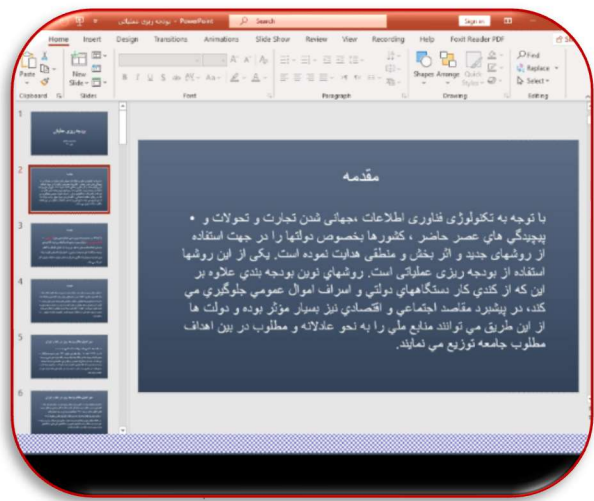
بودجه ریزی عملیاتی - PowerPoint
Search
Sign in
Home Insert Design Transitions Animations Slide Show Review View Recording Help Foxit Reader PDF
Paste
Clipboard
New Slide
Slides
Font
Paragraph
Shapes Arrange Quick Styles
Drawing
Find
Replace
Select
Editing
1
بودجه ریزی عملیاتی
2
3
4
5
6

مقدمه

با توجه به تکنولوژی فناوری اطلاعات ،جهانی شدن تجارت و تحولات و پیچیدگی هاي عصر حاضر ، کشورها بخصوص دولتها را در جهت استفاده از روشهای جدید و اثر بخش و منطقی هدایت نموده است. یکی از این روشها استفاده از بودجه ریزی عملیاتی است. روشهای نوین بودجه بندي علاوه بر این که از کندي کار دستگاههاي دولتي و اسراف اموال عمومي جلوگيري مي کند، در پيشبرد مقاصد اجتماعي و اقتصادي نيز بسيار مؤثر بوده و دولت ها از اين طريق مي توانند منابع ملي را به نحو عادلانه و مطلوب در بين اهداف مطلوب جامعه توزيع مي نمايند.